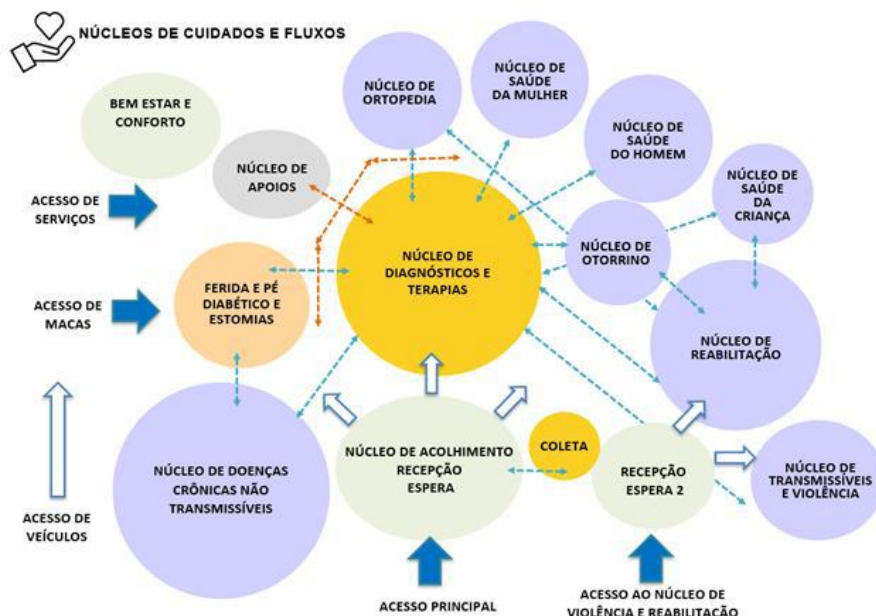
NÚCLEOS DE CUIDADOS E FLUXOS

NÚCLEO DE ORTOPEDIA

NÚCLEO DE SAÚDE DA MULHER

BEM ESTAR E CONFORTO

NÚCLEO DE SAÚDE DO HOMEM

NÚCLEO DE APOIOS

NÚCLEO DE SAÚDE DA CRIANÇA

ACESSO DE SERVIÇOS

NÚCLEO DE DIAGNÓSTICOS E TERAPIAS

NÚCLEO DE OTORRINO

FERIDA E PÉ DIABÉTICO E ESTOMIAS

ACESSO DE MACAS

NÚCLEO DE REABILITAÇÃO

COLETA

NÚCLEO DE DOENÇAS CRÔNICAS NÃO TRANSMISSÍVEIS

NÚCLEO DE ACOLHIMENTO RECEPÇÃO ESPERA

RECEPÇÃO ESPERA 2

NÚCLEO DE TRANSMISSÍVEIS E VIOLÊNCIA

ACESSO DE VEÍCULOS

ACESSO PRINCIPAL

ACESSO AO NÚCLEO DE VIOLÊNCIA E REABILITAÇÃO